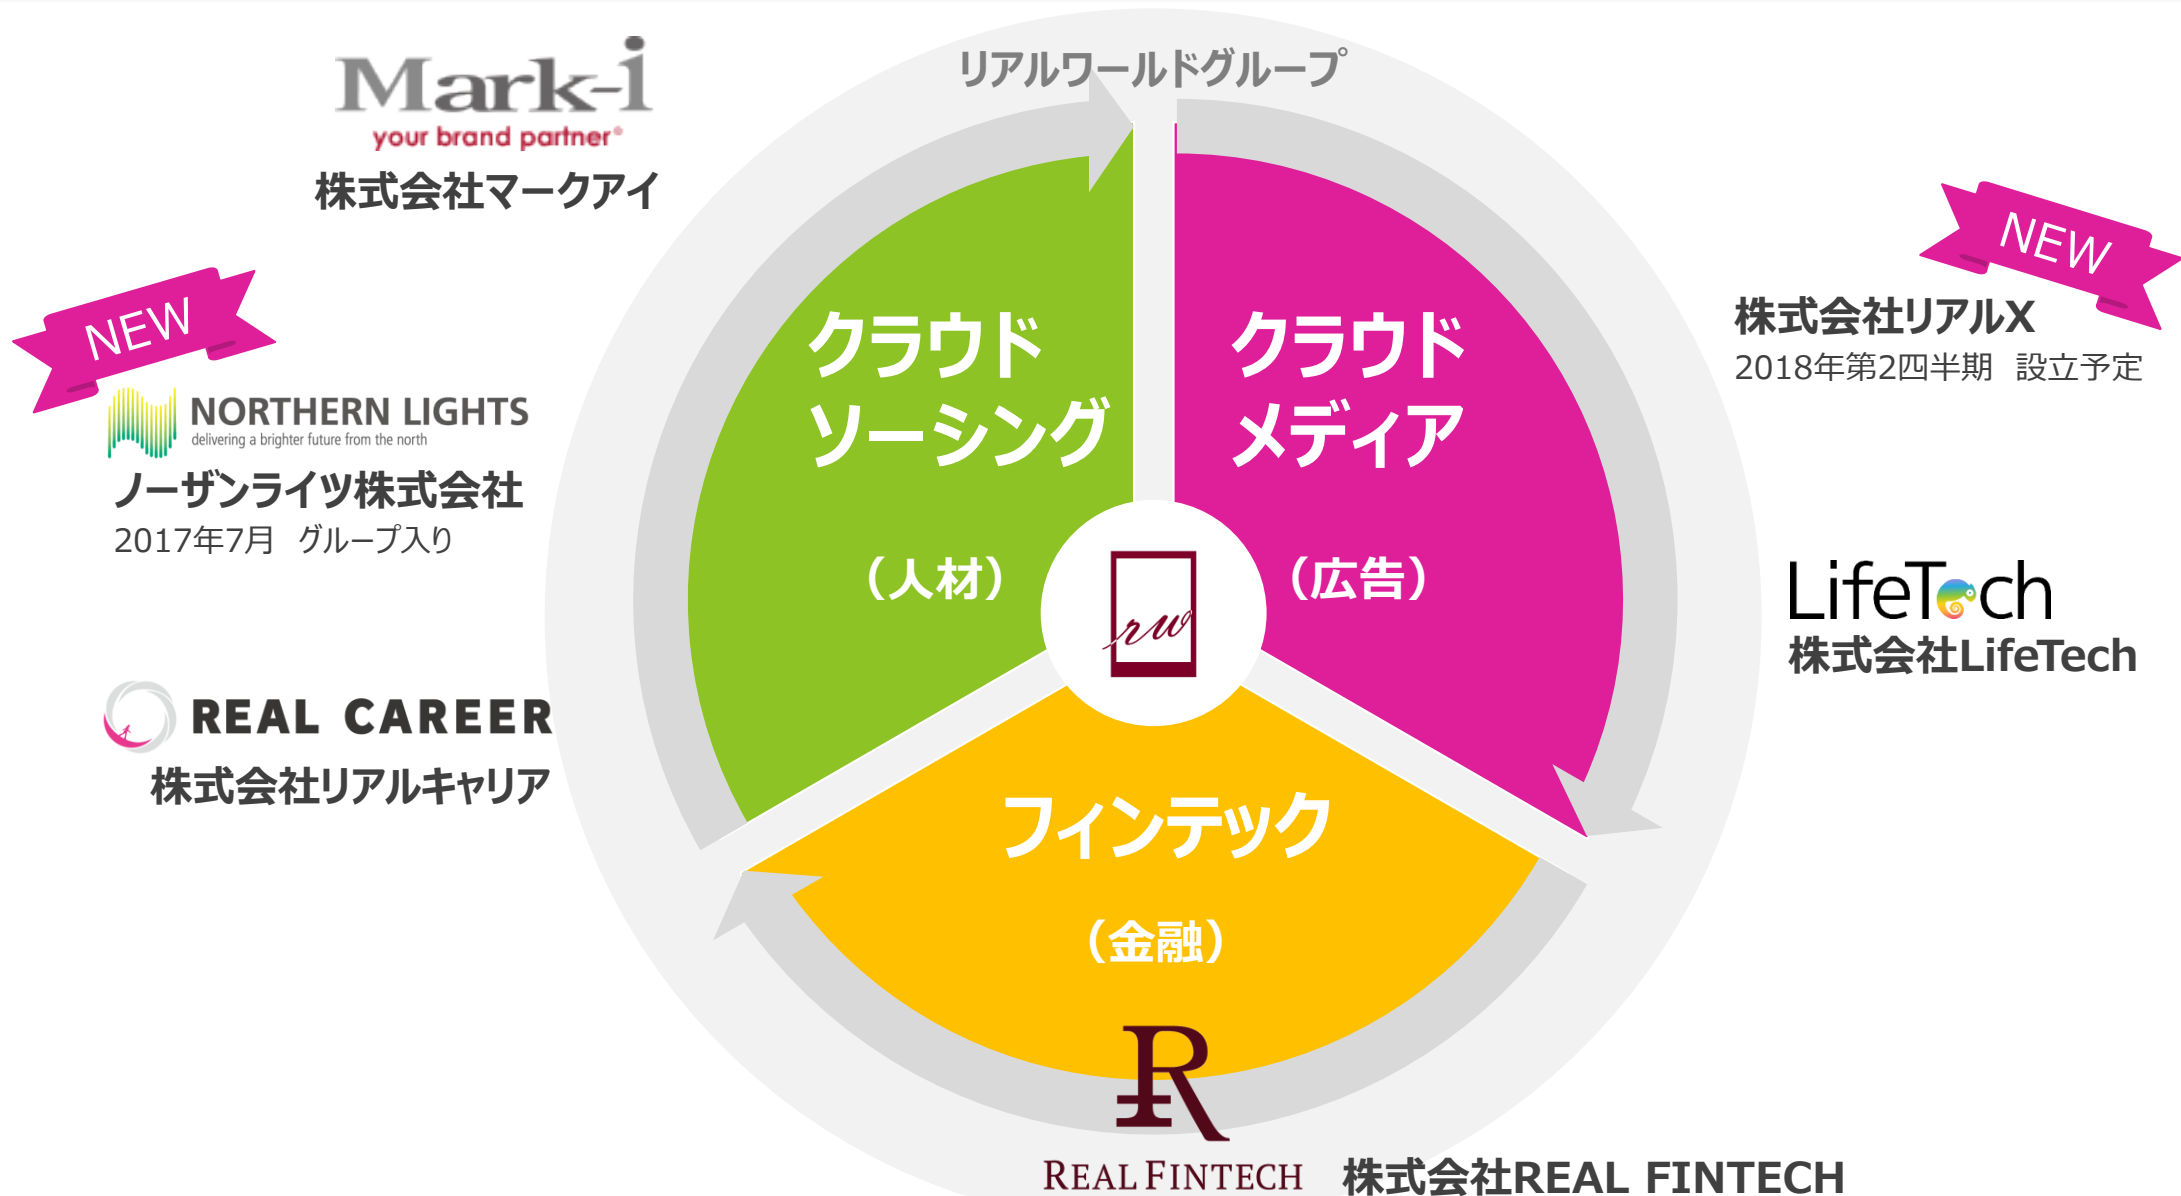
Mark-i
your brand partner®
株式会社マークアイ

リアルワールドグループ

NEW
NORTHERN LIGHTS
delivering a brighter future from the north
ノーザンライツ株式会社
2017年7月 グループ入り

クラウドソーシング
（人材）

クラウドメディア
（広告）

rw

NEW
株式会社リアルX
2018年第2四半期 設立予定

LifeTech
株式会社LifeTech

REAL CAREER
株式会社リアルキャリア

フィンテック
（金融）

R
REAL FINTECH 株式会社REAL FINTECH